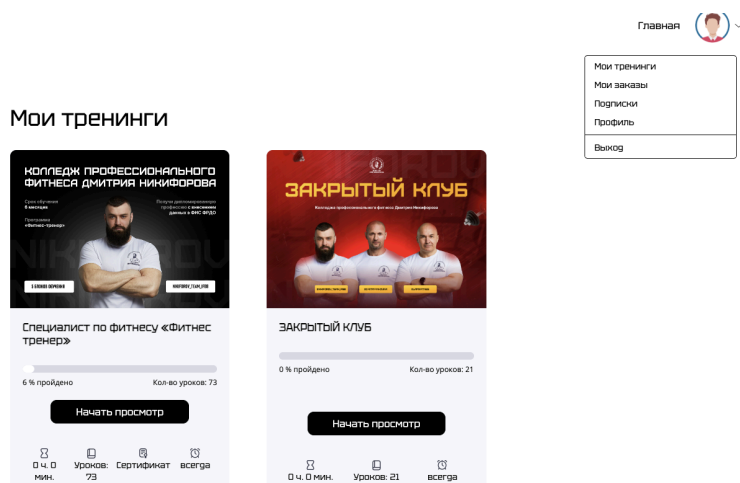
Главная

Мои тренинги
Мои заказы
Подписки
Профиль
Выход

Мои тренинги

КОЛЛЕДЖ ПРОФЕССИОНАЛЬНОГО ФИТНЕСА ДМИТРИЯ НИКИФОРОВА

Срок обучения 6 месяцев

Программа «Фитнес-тренер»

Получи дипломированную профессию с внесением данных в ФИС ФРДО

NIKIFOROV

Специалист по фитнесу «Фитнес тренер»

6 % пройдено
Кол-во уроков: 73

Начать просмотр

0 ч. 0 мин.
Уроков: 73
Сертификат
всегда

ЗАКРЫТЫЙ КЛУБ

Колледж профессионального фитнеса Дмитрия Никифорова

ЗАКРЫТЫЙ КЛУБ

0 % пройдено
Кол-во уроков: 21

Начать просмотр

0 ч. 0 мин.
Уроков: 21
всегда